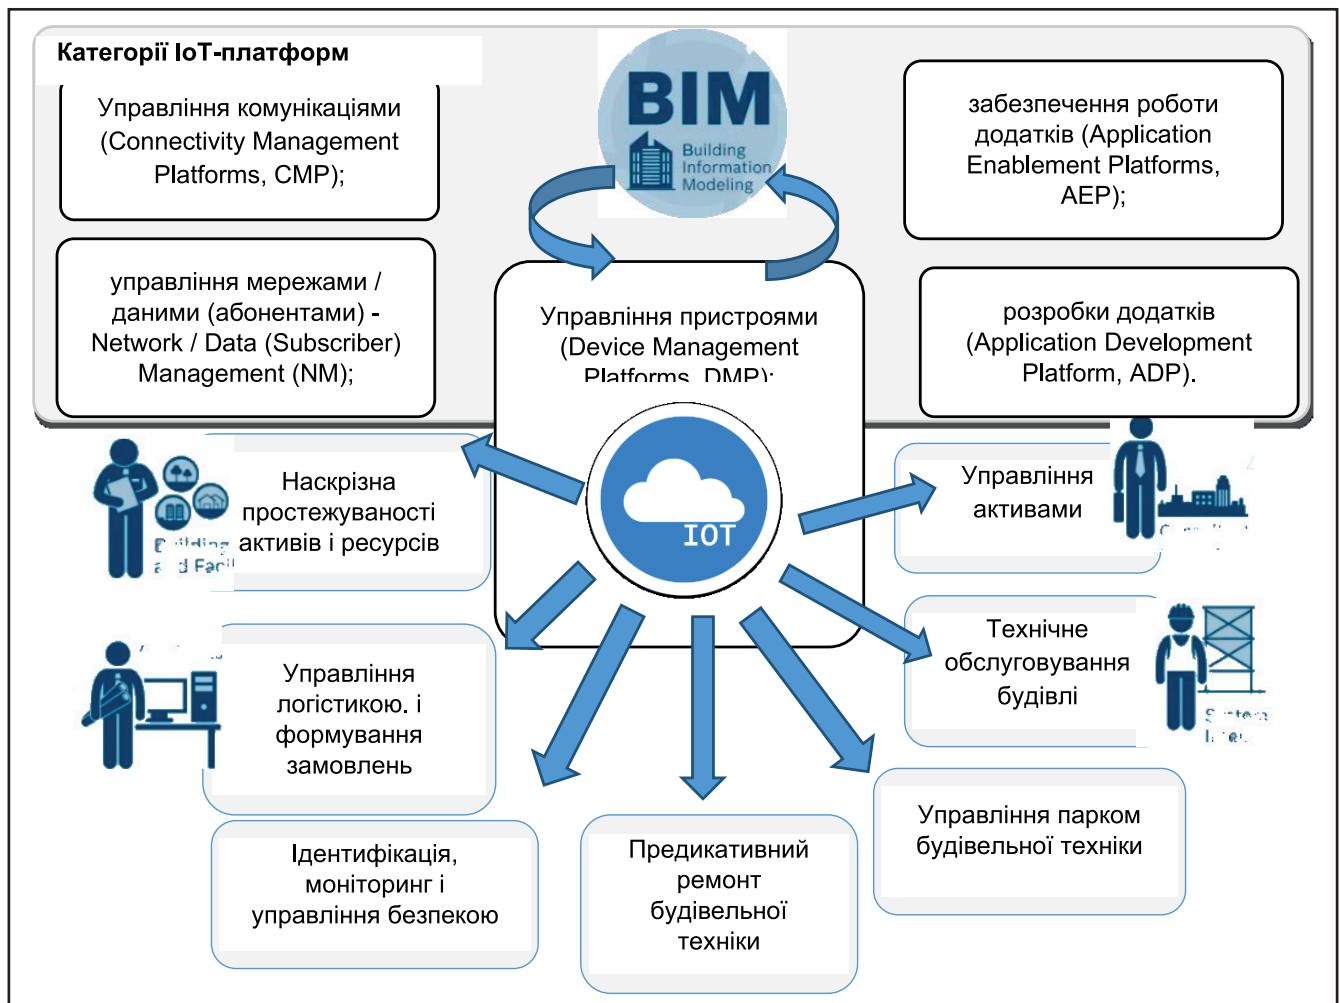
Категорії IoT-платформ

Управління комунікаціями (Connectivity Management Platforms, CMP);

BIM
Building Information Modeling

забезпечення роботи додатків (Application Enablement Platforms, AEP);

управління мережами / даними (абонентами) - Network / Data (Subscriber) Management (NM);

Управління пристроями (Device Management Platforms, DMP);

розробки додатків (Application Development Platform, ADP).

IOT

Наскрізна простежуваності активів і ресурсів

Управління активами

Технічне обслуговування будівлі

Управління логістикою. і формування замовлень

Управління парком будівельної техніки

Ідентифікація, моніторинг і управління безпекою

Предикативний ремонт будівельної техніки